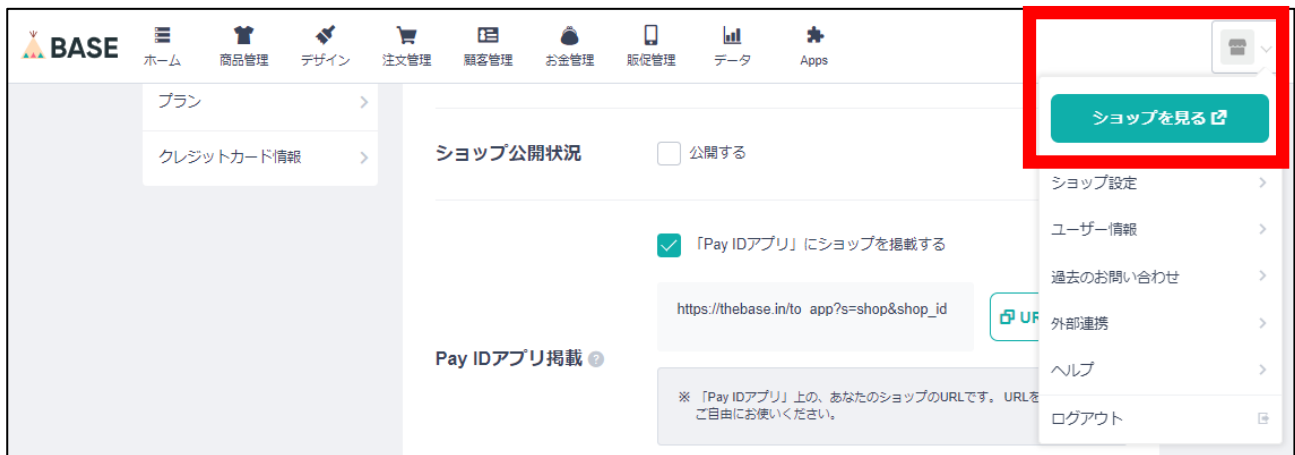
BASE

ホーム
商品管理
デザイン
注文管理
顧客管理
お金管理
販促管理
データ
Apps

プラン

クレジットカード情報

ショップ公開状況

公開する

「Pay IDアプリ」にショップを掲載する

https://thebase.in/to app?s=shop&shop_id

URL

Pay IDアプリ掲載

※「Pay IDアプリ」上の、あなたのショップのURLです。URLを
ご自由にお使いください。

ショップを見る

ショップ設定

ユーザー情報

過去のお問い合わせ

外部連携

ヘルプ

ログアウト